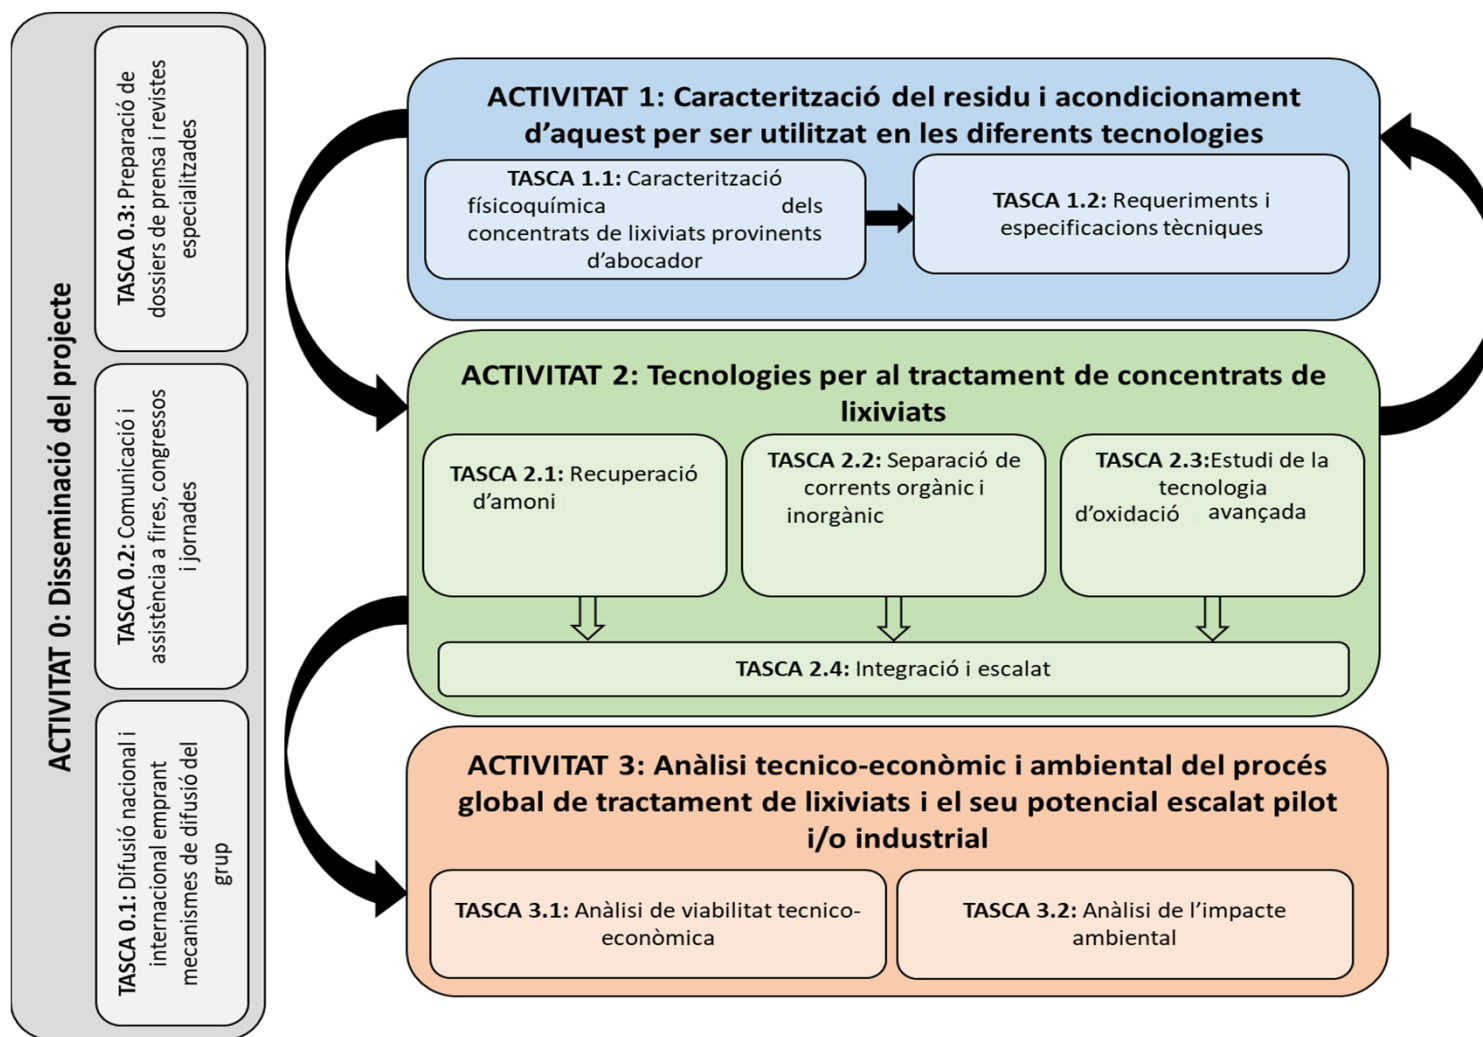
ACTIVITAT 0: Disseminació del projecte

TASCA 0.3: Preparació de dossiers de prensa i revistes especialitzades

TASCA 0.2: Comunicació i assistència a fires, congressos i jornades

TASCA 0.1: Difusió nacional i internacional emprant mecanismes de difusió del grup

ACTIVITAT 1: Caracterització del residu i acondicionament d'aquest per ser utilitzat en les diferents tecnologies

TASCA 1.1: Caracterització físicoquímica dels concentrats de lixiviats provinents d'abocador

TASCA 1.2: Requeriments i especificacions tècniques

ACTIVITAT 2: Tecnologies per al tractament de concentrats de lixiviats

TASCA 2.1: Recuperació d'amoni

TASCA 2.2: Separació de corrents orgànic i inorgànic

TASCA 2.3:Estudi de la tecnologia d'oxidació avançada

TASCA 2.4: Integració i escalat

ACTIVITAT 3: Anàlisi tecnico-econòmic i ambiental del procés global de tractament de lixiviats i el seu potencial escalat pilot i/o industrial

TASCA 3.1: Anàlisi de viabilitat tecnico-econòmica

TASCA 3.2: Anàlisi de l'impacte ambiental